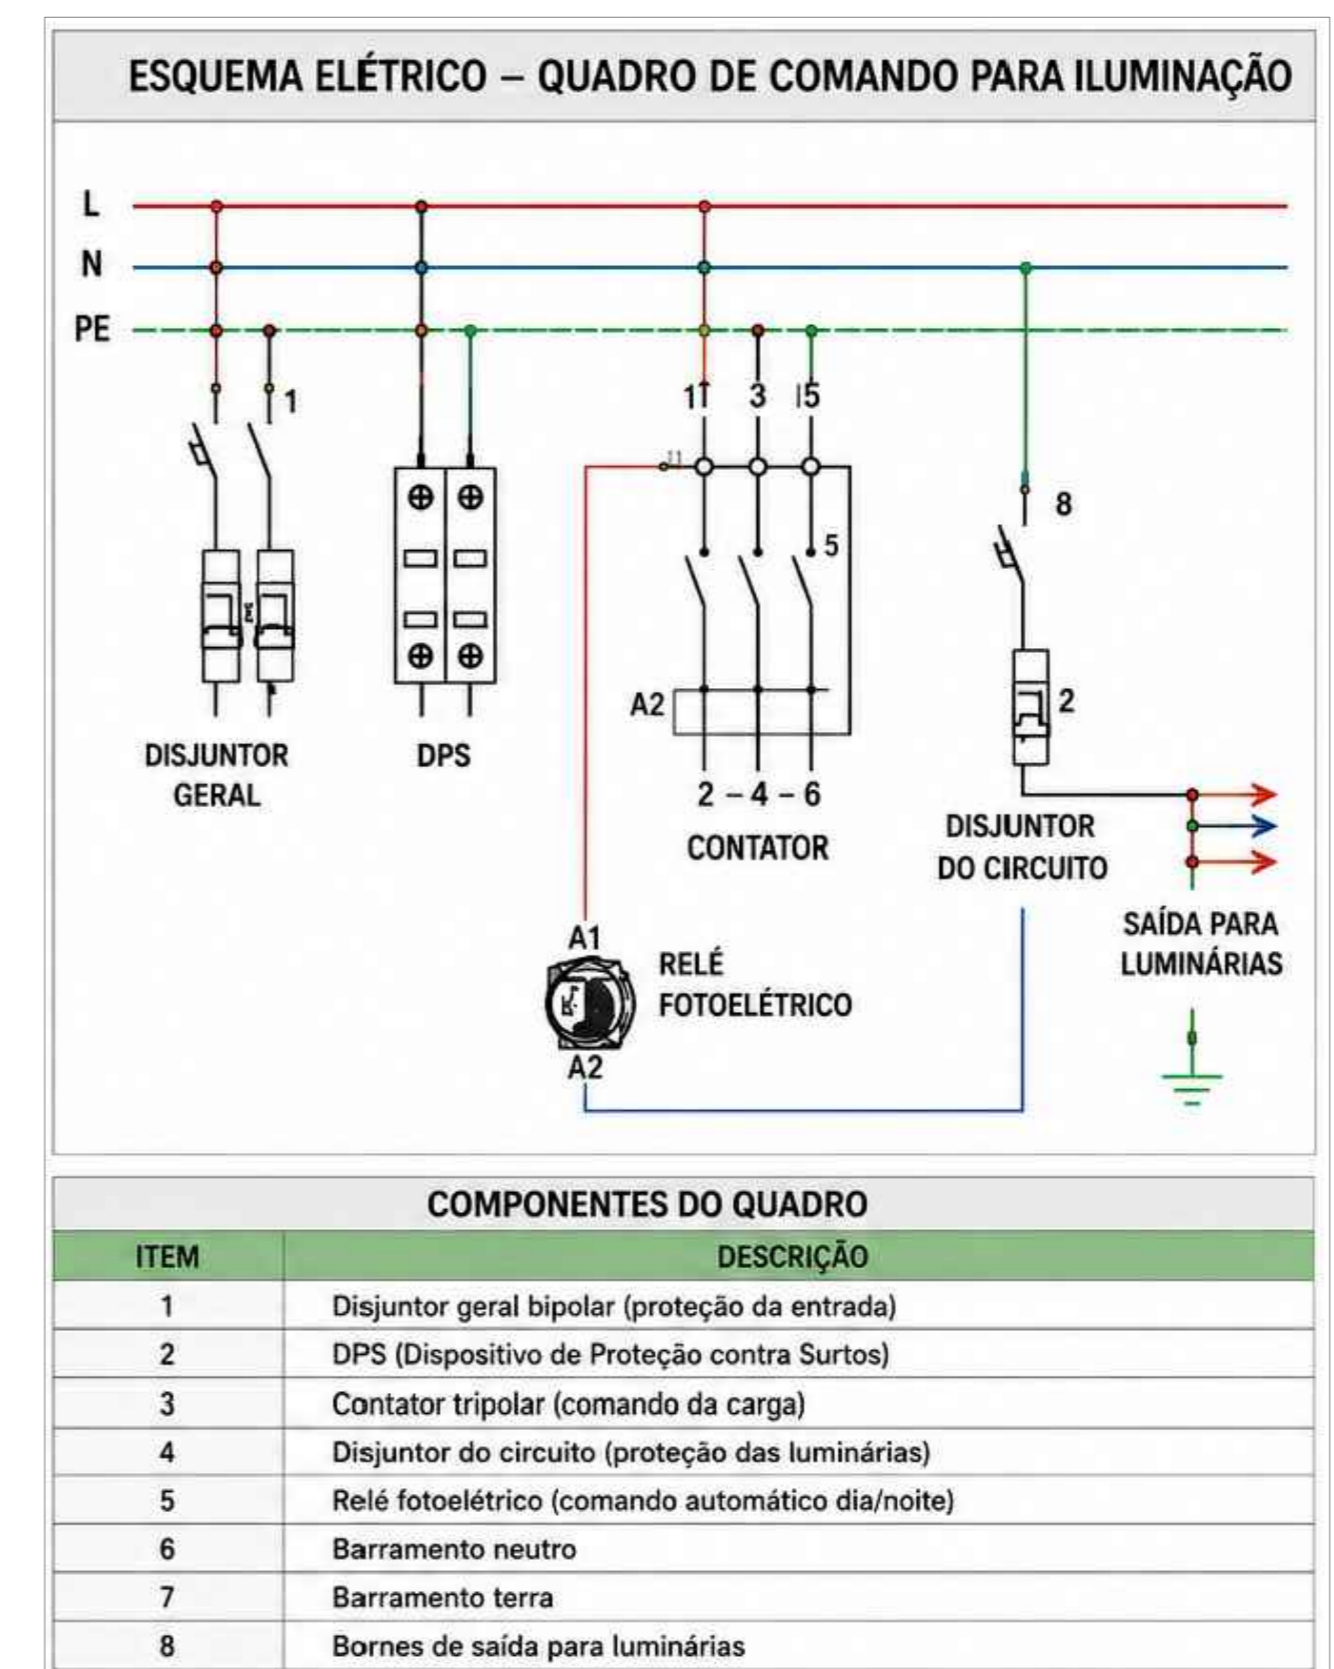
ESQUEMA ELÉTRICO – QUADRO DE COMANDO PARA ILUMINAÇÃO

L
N
PE

1

11 3 15

8

5

2

A2

DISJUNTOR GERAL

DPS

2 – 4 – 6

CONTATOR

DISJUNTOR DO CIRCUITO

SAÍDA PARA LUMINÁRIAS

A1

RELÉ FOTOELÉTRICO

A2

COMPONENTES DO QUADRO

| ITEM | DESCRIÇÃO |
|---|---|
| 1 | Disjuntor geral bipolar (proteção da entrada) |
| 2 | DPS (Dispositivo de Proteção contra Surtos) |
| 3 | Contator tripolar (comando da carga) |
| 4 | Disjuntor do circuito (proteção das luminárias) |
| 5 | Relé fotoelétrico (comando automático dia/noite) |
| 6 | Barramento neutro |
| 7 | Barramento terra |
| 8 | Bornes de saída para luminárias |